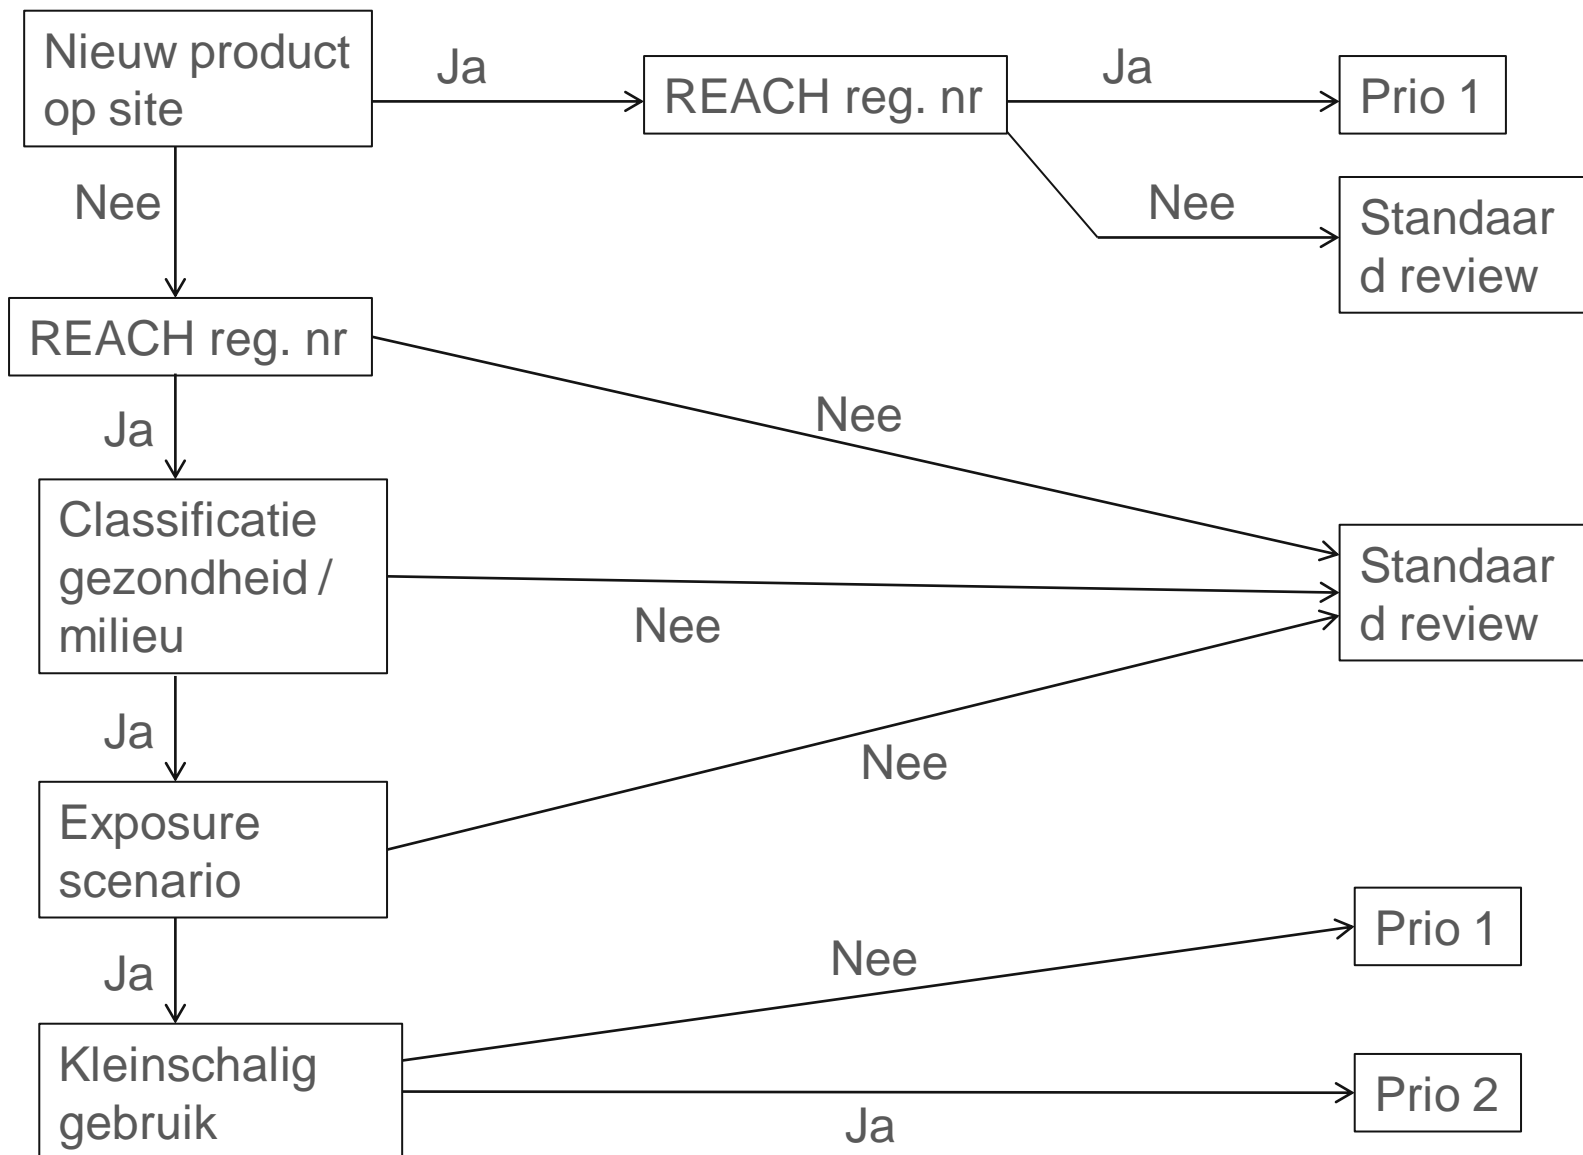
Nieuw product op site

Ja

REACH reg. nr

Ja

Prio 1

Nee

Standaard review

Nee

REACH reg. nr

Nee

Ja

Classificatie gezondheid / milieu

Standaard review

Nee

Ja

Nee

Exposure scenario

Ja

Nee

Prio 1

Kleinschalig gebruik

Prio 2

Ja